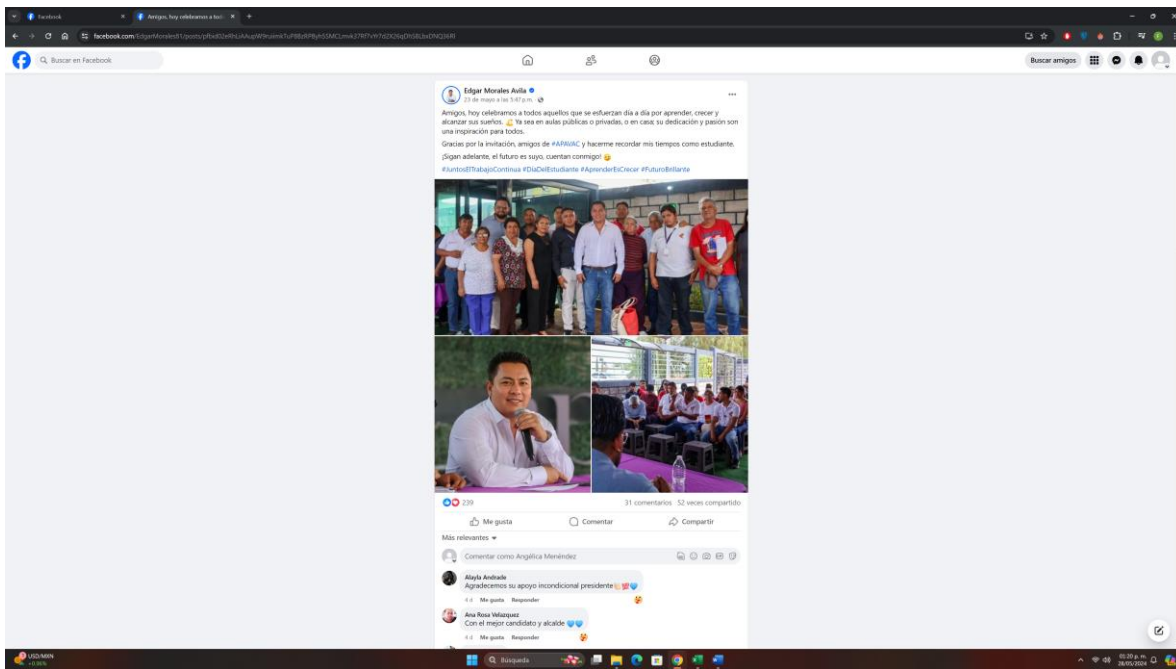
Facebook
Amigos, hoy celebramos a tod...
facebook.com/EdgarMorales81/posts/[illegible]

Buscar en Facebook

Buscar amigos

Edgar Morales Avila
23 de mayo a las 5:47 p.m.

Amigos, hoy celebramos a todos aquellos que se esfuerzan día a día por aprender, crecer y alcanzar sus sueños. 🎓 Ya sea en aulas públicas o privadas, o en casa; su dedicación y pasión son una inspiración para todos.

Gracias por la invitación, amigos de #APAVAC y hacerme recordar mis tiempos como estudiante.

¡Sigan adelante, el futuro es suyo, cuentan conmigo! 😉

#JuntosElTrabajoContinua #DiaDelEstudiante #AprenderEsCrecer #FuturoBrillante

239
31 comentarios 52 veces compartido

Me gusta
Comentar
Compartir

Más relevantes

Comentar como Angélica Menéndez

Alayla Andrade
Agradecemos su apoyo incondicional presidente
4 d Me gusta Responder

Ana Rosa Velazquez
Con el mejor candidato y alcalde
4 d Me gusta Responder

USD/MXN
+0.36%

Búsqueda

05:20 p.m.
28/05/2024